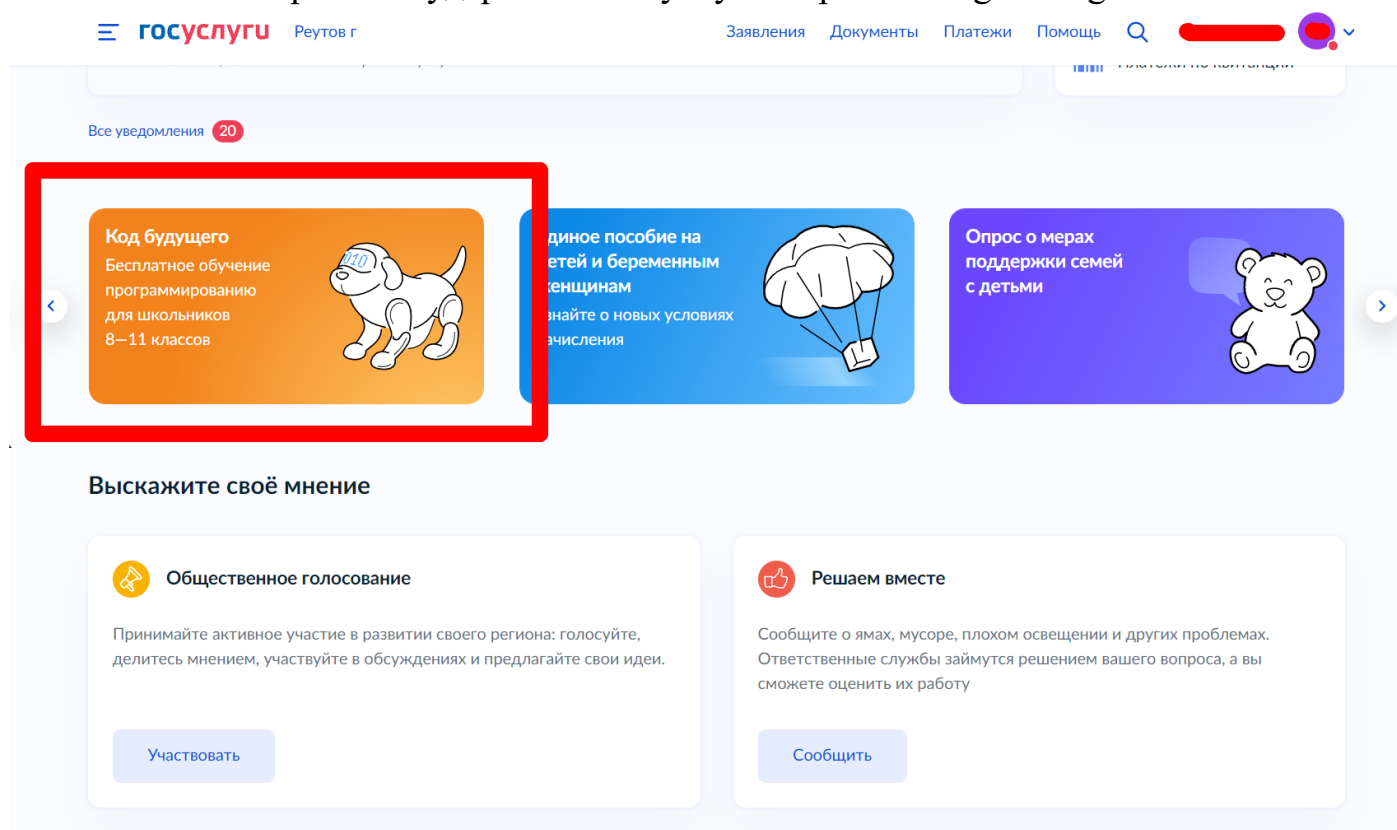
госуслуги Реутов г

Заявления Документы Платежи Помощь

Все уведомления 20

Код будущего
Бесплатное обучение программированию для школьников 8—11 классов

010

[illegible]диное пособие на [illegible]етей и беременным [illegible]енщинам
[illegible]знайте о новых условиях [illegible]ачисления

Опрос о мерах поддержки семей с детьми

Выскажите своё мнение

Общественное голосование

Принимайте активное участие в развитии своего региона: голосуйте, делитесь мнением, участвуйте в обсуждениях и предлагайте свои идеи.

Участвовать

Решаем вместе

Сообщите о ямах, мусоре, плохом освещении и других проблемах. Ответственные службы займутся решением вашего вопроса, а вы сможете оценить их работу

Сообщить